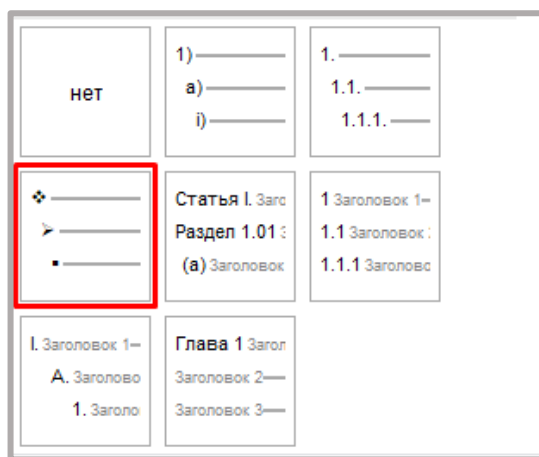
нет

1)
a)
i)

1.
1.1.
1.1.1.

❖
➢
▪

Статья I. Заго
Раздел 1.01 З
(a) Заголовок

1 Заголовок 1
1.1 Заголовок
1.1.1 Заголовок

I. Заголовок 1
A. Заголово
1. Заголо

Глава 1 Загол
Заголовок 2
Заголовок 3